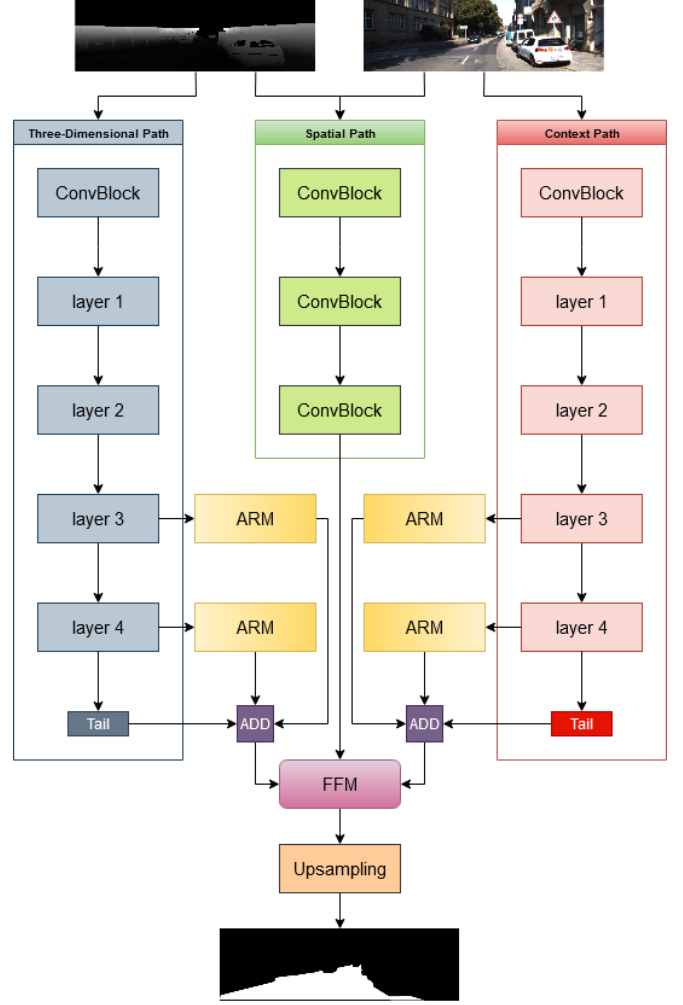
Three-Dimensional Path

ConvBlock

layer 1

layer 2

layer 3

layer 4

Tail

Spatial Path

ConvBlock

ConvBlock

ConvBlock

Context Path

ConvBlock

layer 1

layer 2

layer 3

layer 4

Tail

ARM

ARM

ARM

ARM

ADD

ADD

FFM

Upsampling